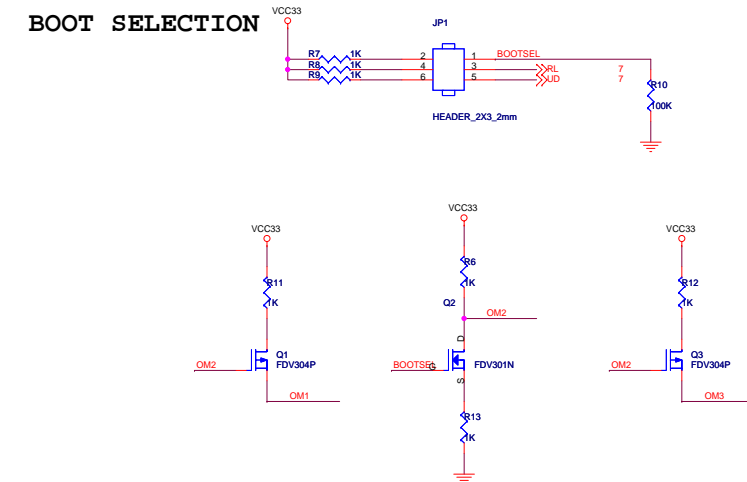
BOOT SELECTION

VCC33

JP1

R7 1K
R8 1K
R9 1K

2 1
4 3
6 5

BOOTSEL
RL 7
UD 7

R10
100K

HEADER_2X3_2mm

VCC33
R11
1K
Q1
FDV304P
OM2
OM1

VCC33
R6
1K
Q2
OM2
D
BOOTSEL G
FDV301N
S
R13
1K

VCC33
R12
1K
Q3
FDV304P
OM2
OM3